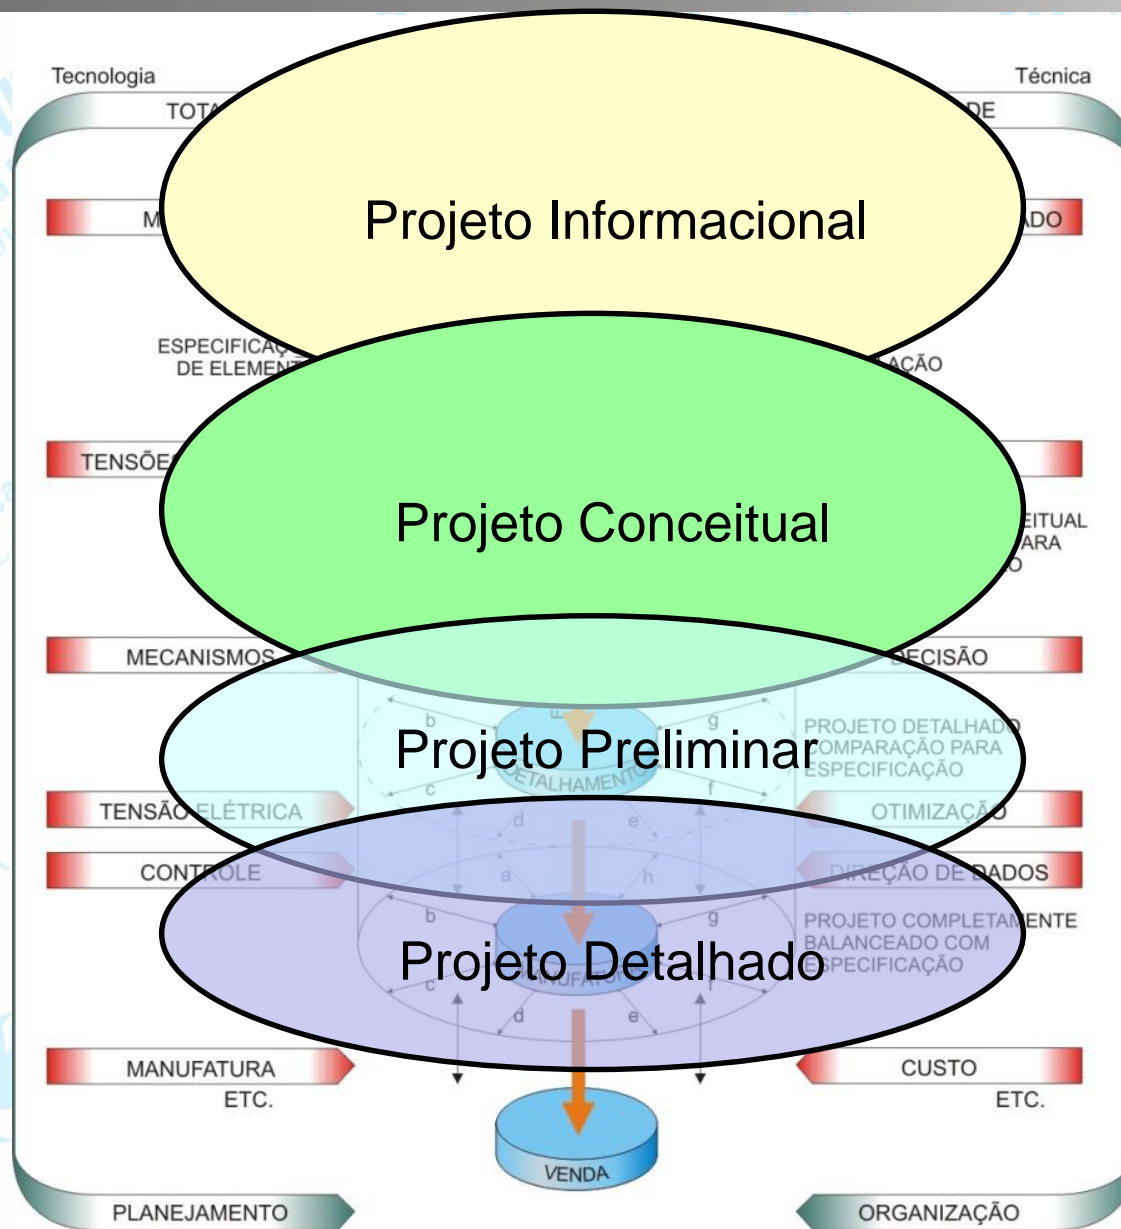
Tecnologia

Técnica

TOTA

DE

Projeto Informacional

M

ADO

ESPECIFICAÇ DE ELEMEN

AÇÃO

TENSÕE

Projeto Conceitual

EITUAL ARA O

MECANISMOS

DECISÃO

b

g

Projeto Preliminar

DETALHAMENTO

PROJETO DETALHADO COMPARAÇÃO PARA ESPECIFICAÇÃO

c

f

TENSÃO ELÉTRICA

OTIMIZAÇÃO

d

e

CONTROLE

DIREÇÃO DE DADOS

a

h

b

g

PROJETO COMPLETAMENTE BALANCEADO COM ESPECIFICAÇÃO

Projeto Detalhado

c

d

e

MANUFATURA

CUSTO

ETC.

ETC.

VENDA

PLANEJAMENTO

ORGANIZAÇÃO